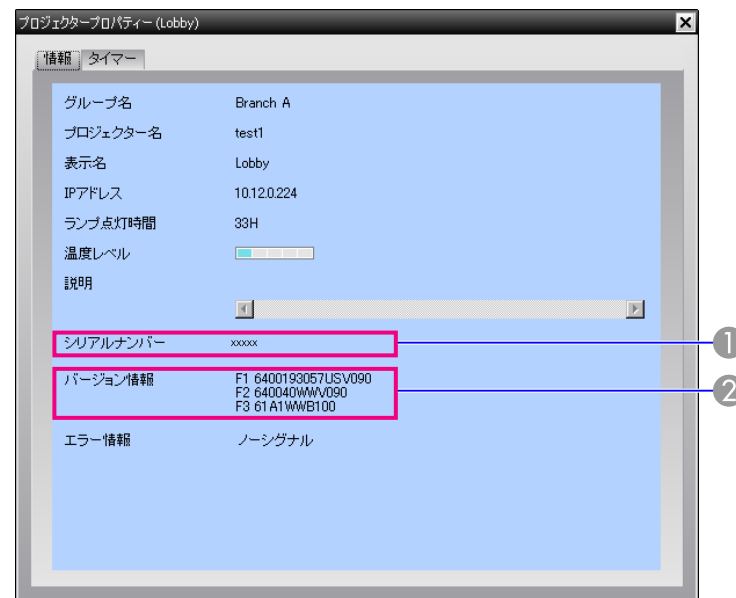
プロジェクタープロパティー (Lobby)

情報 タイマー

| | |
|---|---|
| グループ名 | Branch A |
| プロジェクター名 | test1 |
| 表示名 | Lobby |
| IPアドレス | 10.12.0.224 |
| ランプ点灯時間 | 33H |
| 温度レベル | |
| 説明 | |
| シリアルナンバー | xxxxx |
| バージョン情報 | F1 6400193057USV090<br>F2 640040WWV090<br>F3 61A1WWB100 |
| エラー情報 | ノーシグナル |

1
2